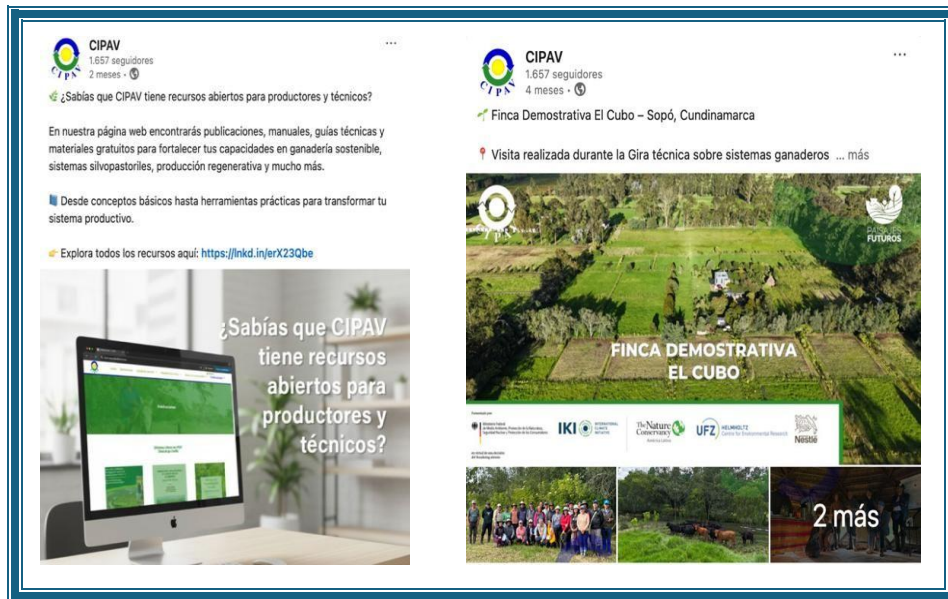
CIPAV
1.657 seguidores
2 meses • 

¿Sabías que CIPAV tiene recursos abiertos para productores y técnicos?

En nuestra página web encontrarás publicaciones, manuales, guías técnicas y materiales gratuitos para fortalecer tus capacidades en ganadería sostenible, sistemas silvopastoriles, producción regenerativa y mucho más.

Desde conceptos básicos hasta herramientas prácticas para transformar tu sistema productivo.

Explora todos los recursos aquí: https://lnkd.in/erX23Qbe

¿Sabías que CIPAV tiene recursos abiertos para productores y técnicos?

CIPAV
1.657 seguidores
4 meses • 

Finca Demostrativa El Cubo – Sopó, Cundinamarca

Visita realizada durante la Gira técnica sobre sistemas ganaderos ... más

PAISAJES FUTUROS

FINCA DEMOSTRATIVA EL CUBO

IKI INTERNATIONAL CLIMATE INITIATIVE
The Nature Conservancy
UFZ HELMHOLTZ Centre for Environmental Research
Nestlé

2 más